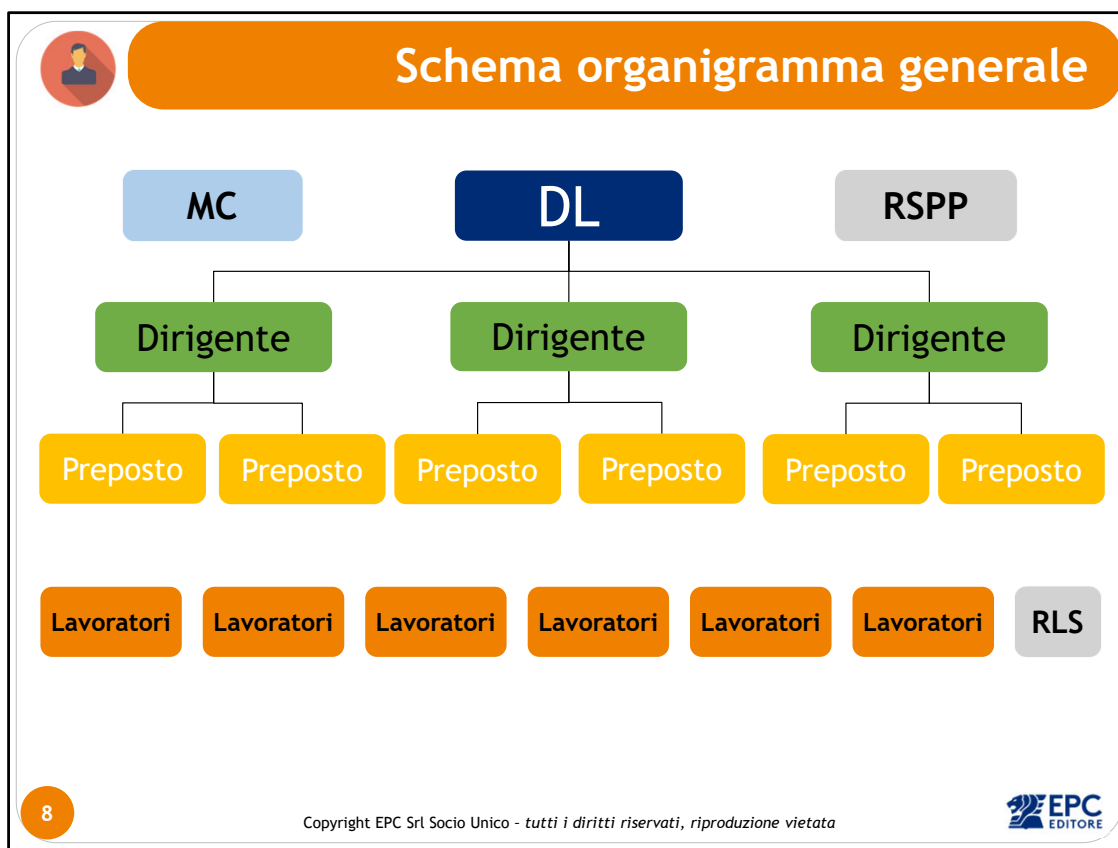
Schema organigramma generale

MC

DL

RSPP

Dirigente

Dirigente

Dirigente

Preposto

Preposto

Preposto

Preposto

Preposto

Preposto

Lavoratori

Lavoratori

Lavoratori

Lavoratori

Lavoratori

Lavoratori

RLS

8

Copyright EPC Srl Socio Unico - tutti i diritti riservati, riproduzione vietata

EPC EDITORE